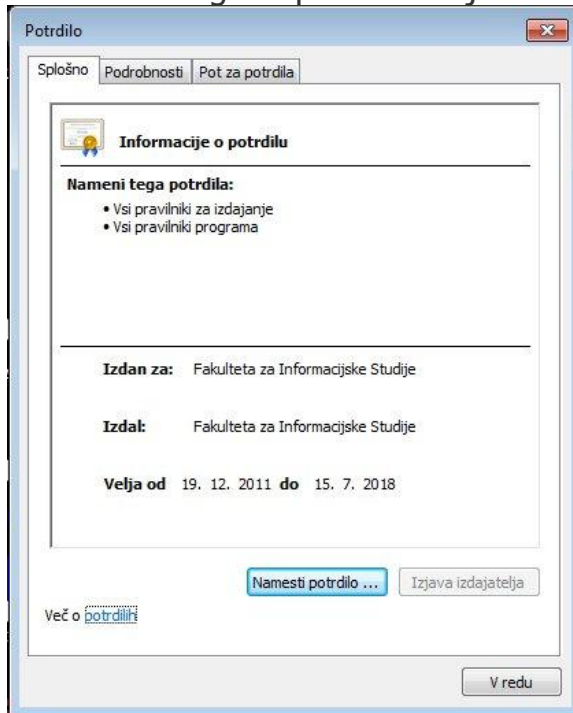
Potrdilo

Splošno | Podrobnosti | Pot za potrdila

Informacije o potrdilu

Nameni tega potrdila:
• Vsi pravilniki za izdajanje
• Vsi pravilniki programa

Izdan za: Fakulteta za Informacijske Studije

Izdal: Fakulteta za Informacijske Studije

Velja od 19. 12. 2011 do 15. 7. 2018

Namesti potrdilo ... | Izjava izdajatelja

Več o potrdilih

V redu